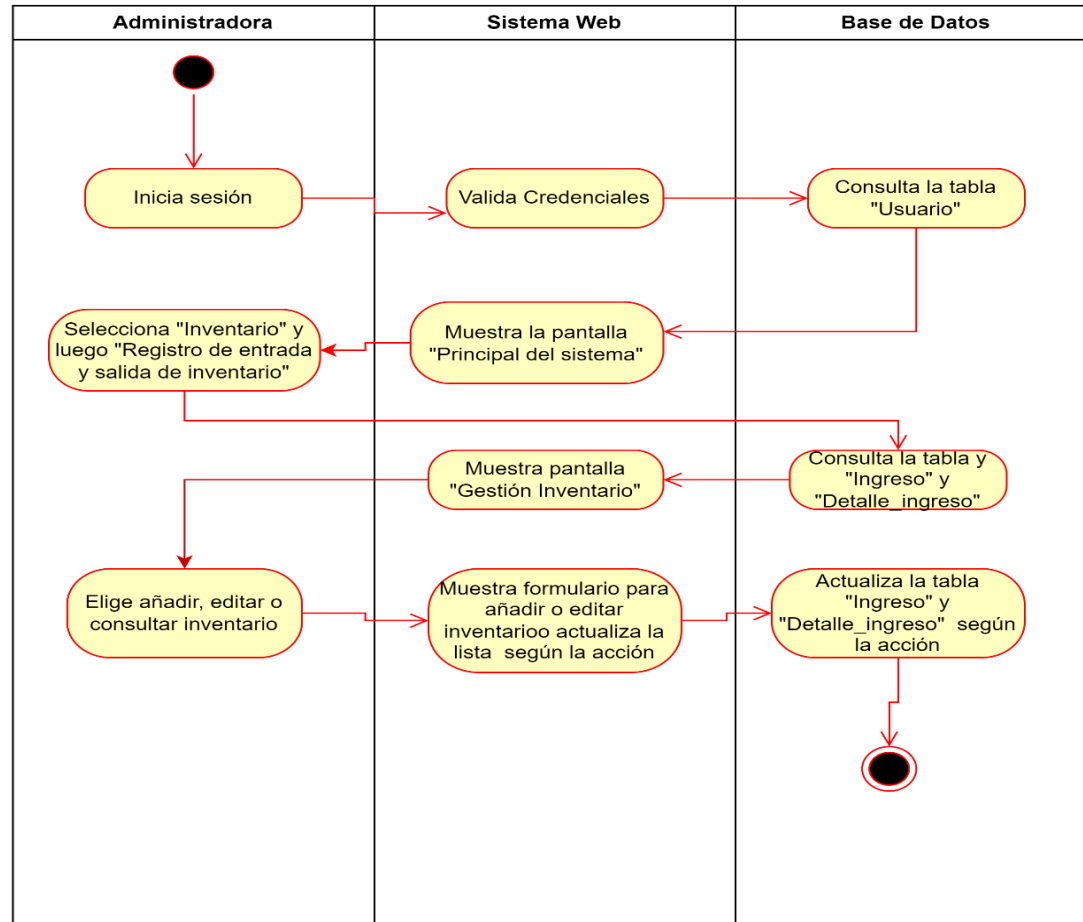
| Administradora | Sistema Web | Base de Datos |
|---|---|---|

Inicia sesión

Valida Credenciales

Consulta la tabla "Usuario"

Muestra la pantalla "Principal del sistema"

Selecciona "Inventario" y luego "Registro de entrada y salida de inventario"

Consulta la tabla y "Ingreso" y "Detalle_ingreso"

Muestra pantalla "Gestión Inventario"

Elige añadir, editar o consultar inventario

Muestra formulario para añadir o editar inventarioo actualiza la lista según la acción

Actualiza la tabla "Ingreso" y "Detalle_ingreso" según la acción